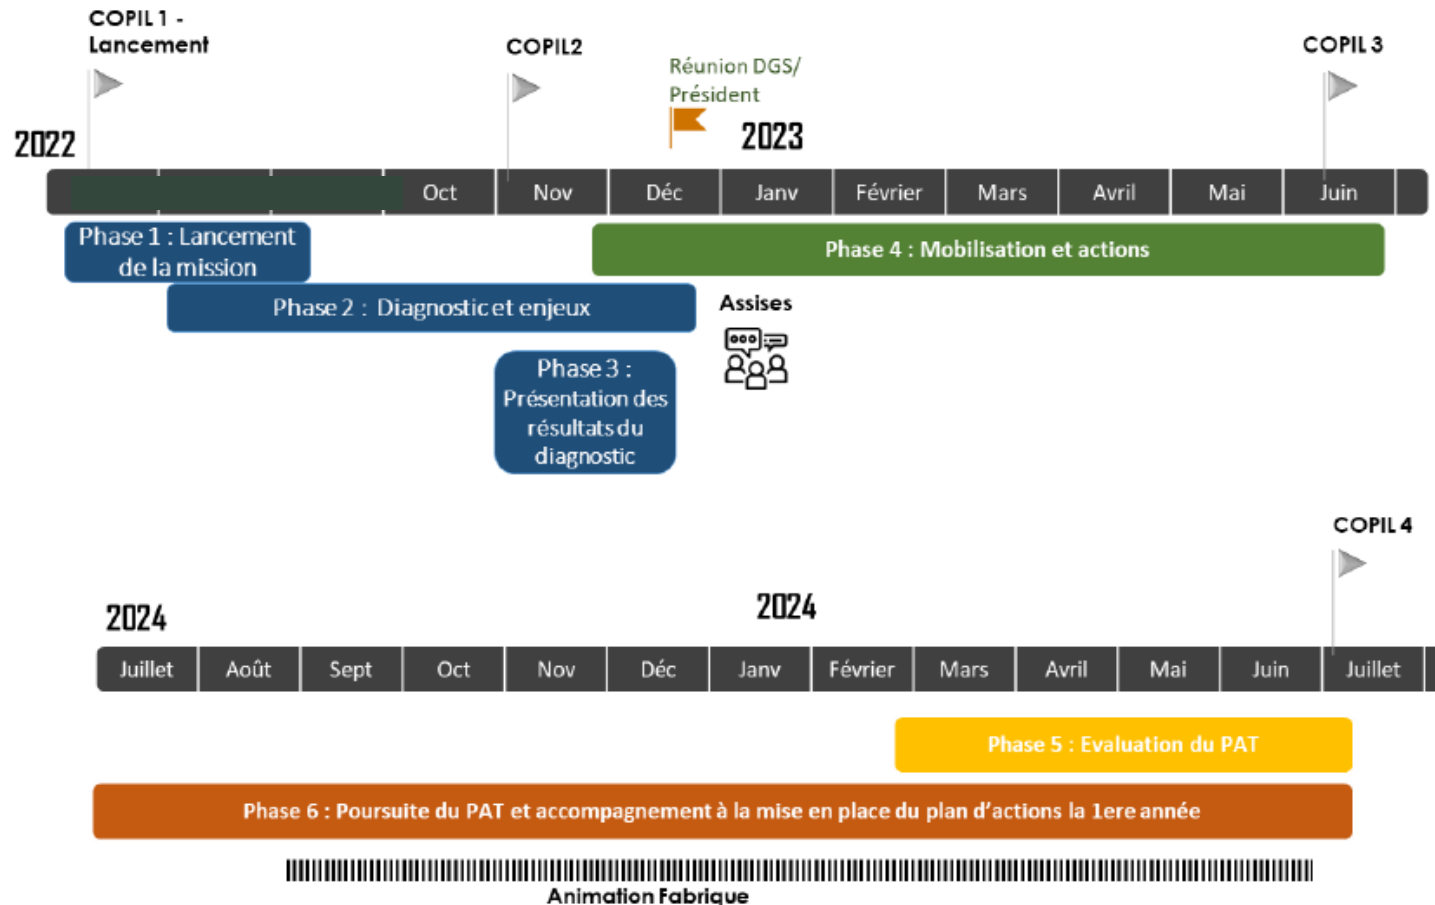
COPIL 1 - Lancement

COPIL2

Réunion DGS/ Président

COPIL 3

2022

2023

Oct | Nov | Déc | Janv | Février | Mars | Avril | Mai | Juin

Phase 1 : Lancement de la mission

Phase 4 : Mobilisation et actions

Phase 2 : Diagnostic et enjeux

Assises

Phase 3 : Présentation des résultats du diagnostic

COPIL 4

2024

2024

Juillet | Août | Sept | Oct | Nov | Déc | Janv | Février | Mars | Avril | Mai | Juin | Juillet

Phase 5 : Evaluation du PAT

Phase 6 : Poursuite du PAT et accompagnement à la mise en place du plan d'actions la 1ere année

Animation Fabrique